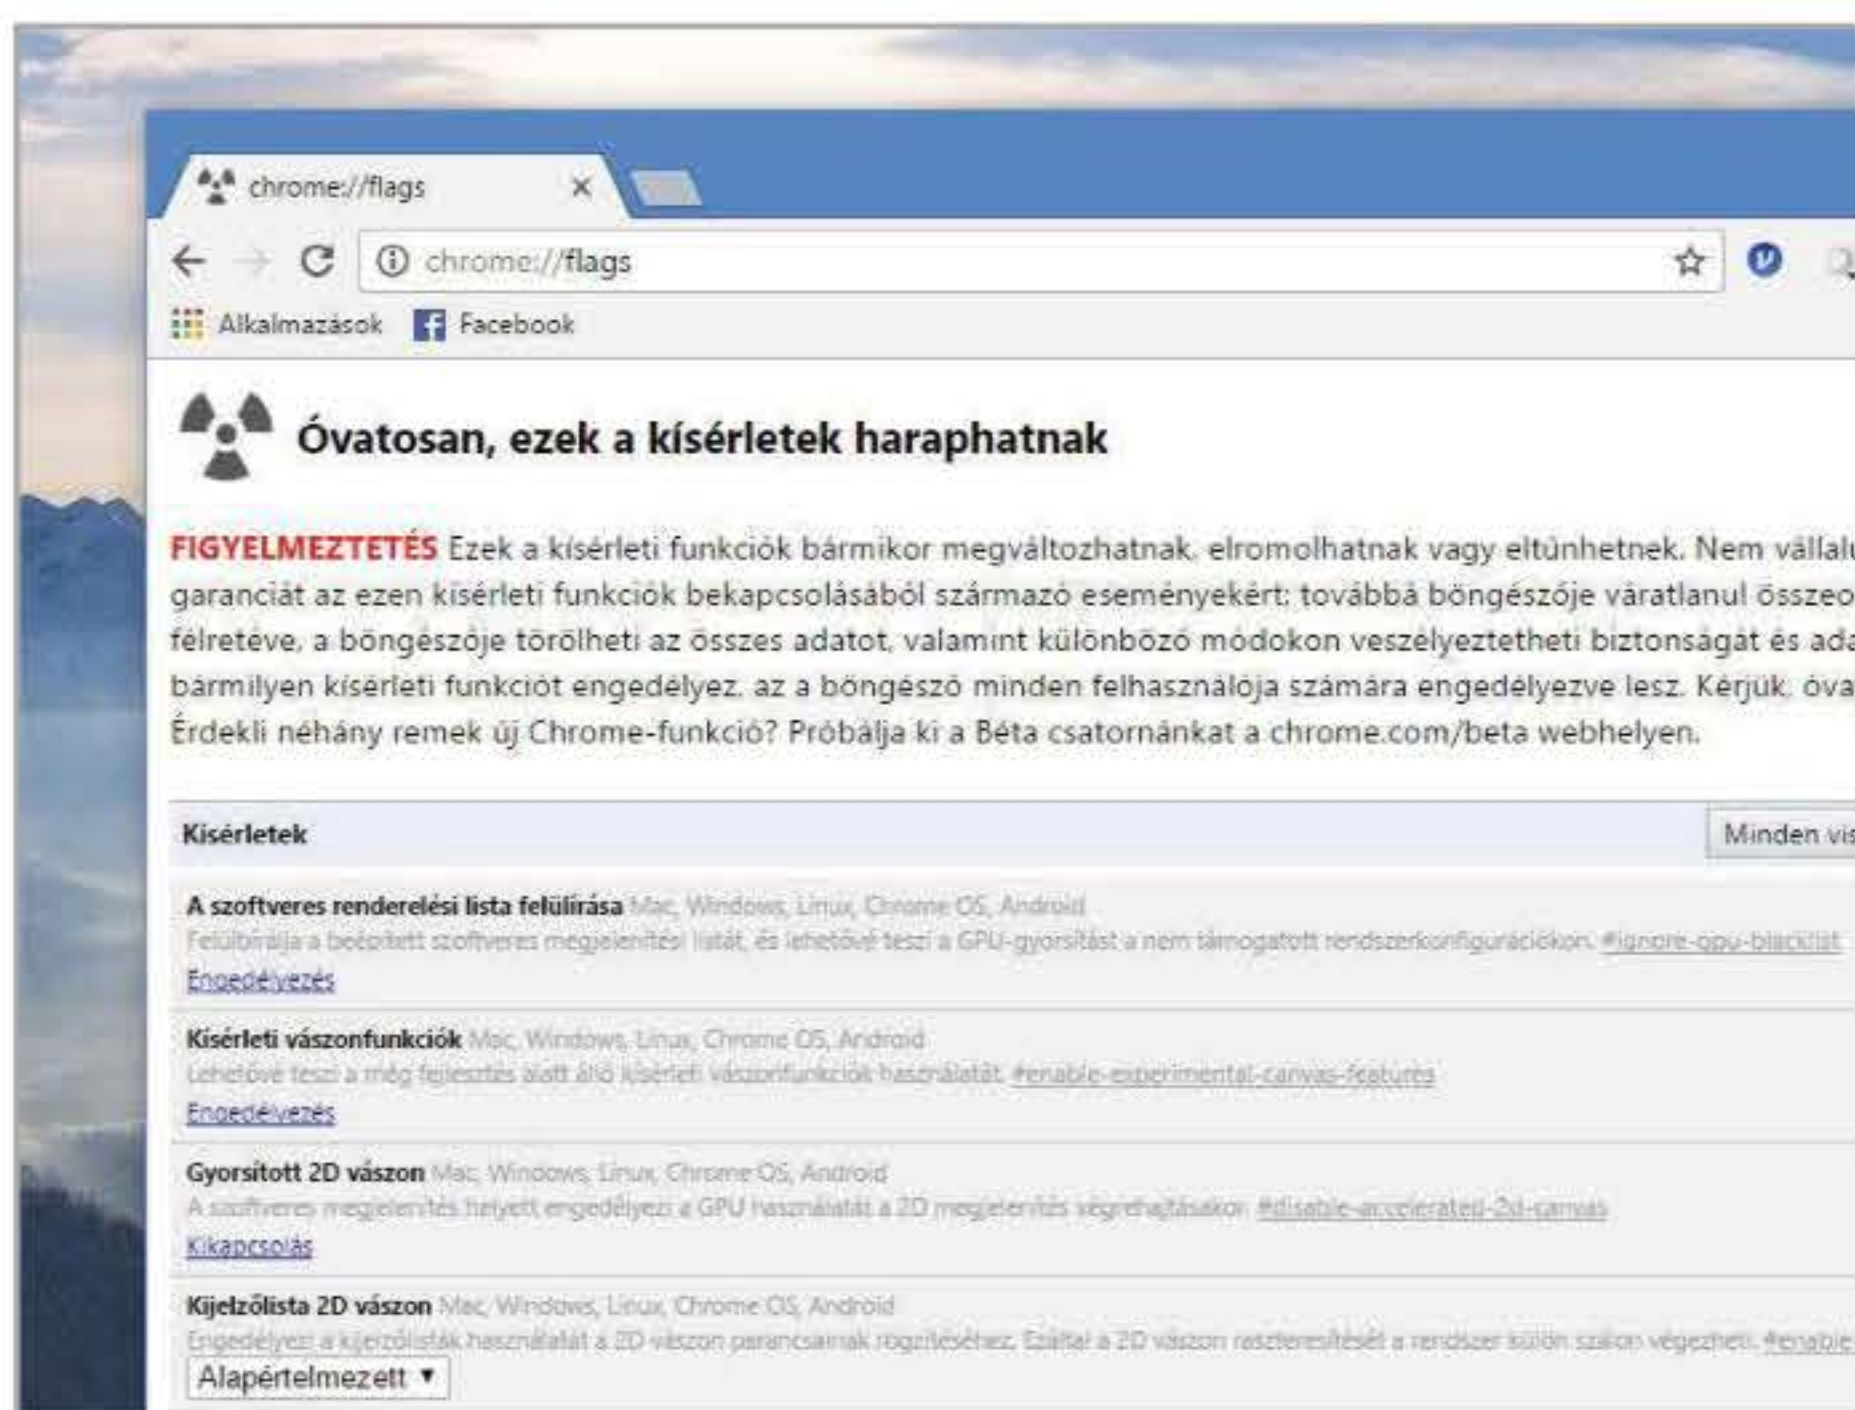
chrome://flags ×

chrome://flags

Alkalmazások Facebook

Óvatosan, ezek a kísérletek haraphatnak

FIGYELMEZTETÉS Ezek a kísérleti funkciók bármikor megváltozhatnak, elromolhatnak vagy eltűnhetnek. Nem vállalu garanciát az ezen kísérleti funkciók bekapcsolásából származó eseményekért; továbbá böngészője váratlanul összeo félretéve, a böngészője törölheti az összes adatot, valamint különböző módokon veszélyeztetheti biztonságát és ada bármilyen kísérleti funkciót engedélyez, az a böngésző minden felhasználója számára engedélyezve lesz. Kérjük, óva Érdekli néhány remek új Chrome-funkció? Próbálja ki a Béta csatornánkat a chrome.com/beta webhelyen.

Kísérletek

Minden vis

A szoftveres renderelési lista felülírása Mac, Windows, Linux, Chrome OS, Android
Felülbírálja a beépített szoftveres megjelenítési listát, és lehetővé teszi a GPU-gyorsítást a nem támogatott rendszerkonfigurációkon. #ignore-gpu-blacklist
Engedélyezés

Kísérleti vászonfunkciók Mac, Windows, Linux, Chrome OS, Android
Lehetővé teszi a még fejlesztés alatt álló kísérleti vászonfunkciók használatát. #enable-experimental-canvas-features
Engedélyezés

Gyorsított 2D vászon Mac, Windows, Linux, Chrome OS, Android
A szoftveres megjelenítés helyett engedélyezi a GPU használatát a 2D megjelenítés végrehajtásakor. #disable-accelerated-2d-canvas
Kikapcsolás

Kijelzőlista 2D vászon Mac, Windows, Linux, Chrome OS, Android
Engedélyezi a kijelzőlisták használatát a 2D vászon parancsainak rögzítéséhez. Ezáltal a 2D vászon raszterizálését a rendszer külön szálon végezheti. #enable
Alapértelmezett ▾